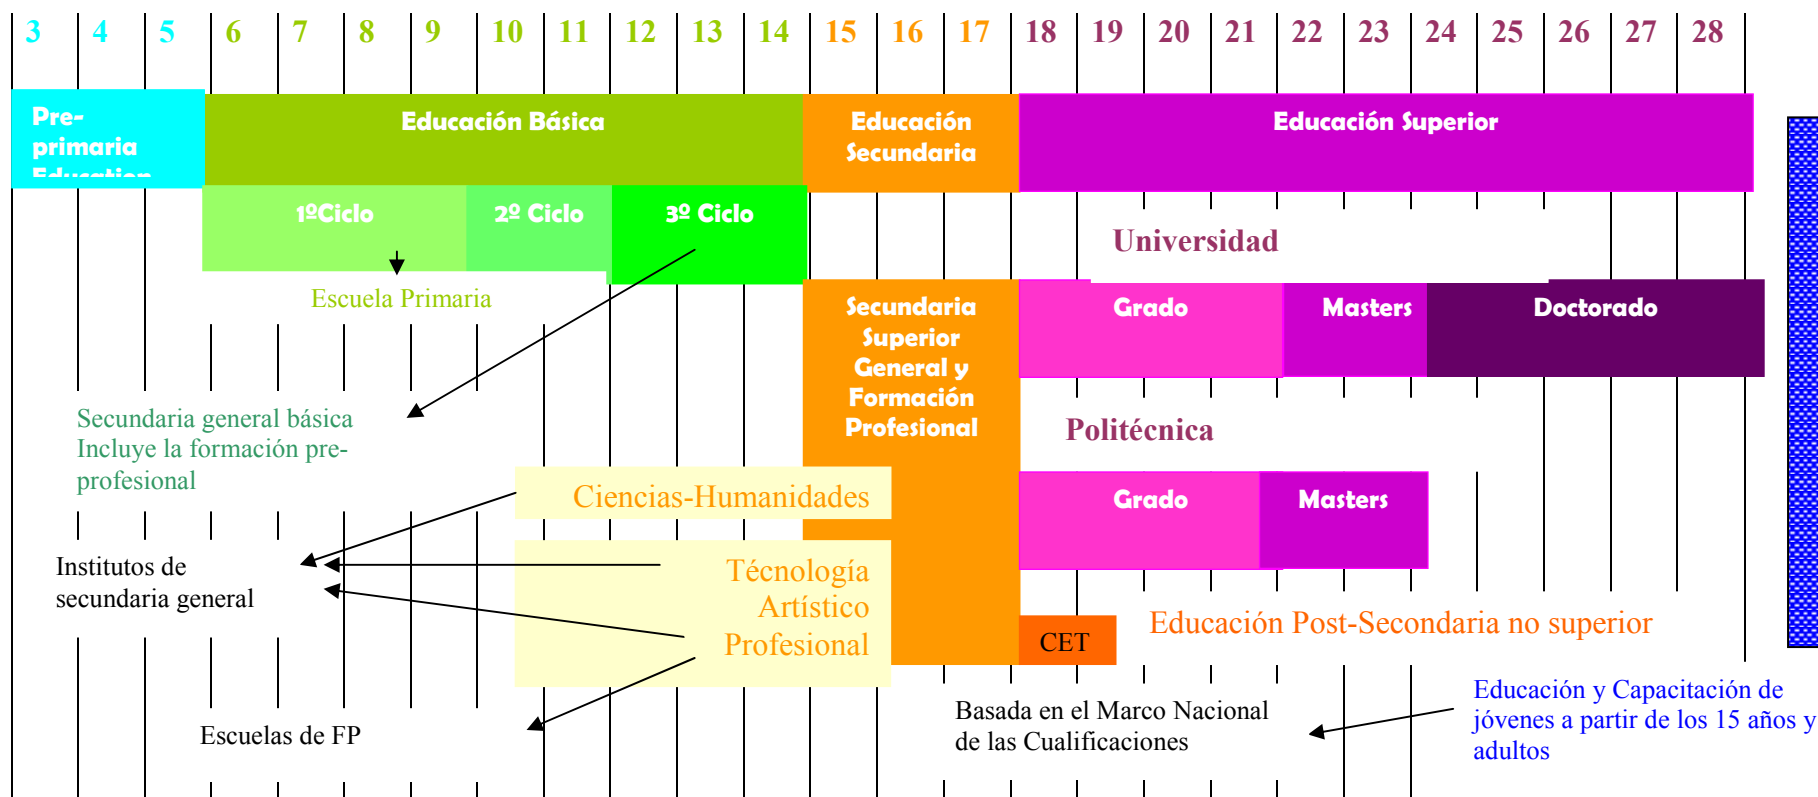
3 4 5 6 7 8 9 10 11 12 13 14 15 16 17 18 19 20 21 22 23 24 25 26 27 28

Pre-primaria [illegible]

Educación Básica

Educación Secundaria

Educación Superior

1ºCiclo

2º Ciclo

3º Ciclo

Universidad

Escuela Primaria

Secundaria Superior General y Formación Profesional

Grado

Masters

Doctorado

Secundaria general básica Incluye la formación pre-profesional

Politécnica

Ciencias-Humanidades

Grado

Masters

Institutos de secundaria general

Técnología Artístico Profesional

CET

Educación Post-Secundaria no superior

Escuelas de FP

Basada en el Marco Nacional de las Cualificaciones

Educación y Capacitación de jóvenes a partir de los 15 años y adultos